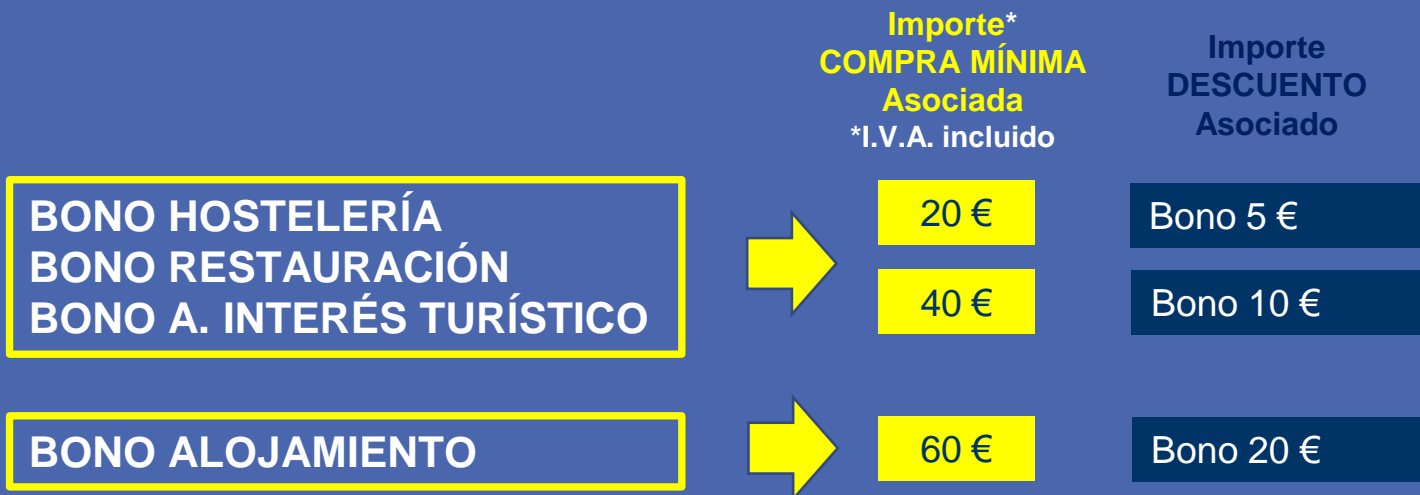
Importe*
COMPRA MÍNIMA
Asociada
*I.V.A. incluido

Importe
DESCUENTO
Asociado

BONO HOSTELERÍA
BONO RESTAURACIÓN
BONO A. INTERÉS TURÍSTICO

20 €

Bono 5 €

40 €

Bono 10 €

BONO ALOJAMIENTO

60 €

Bono 20 €